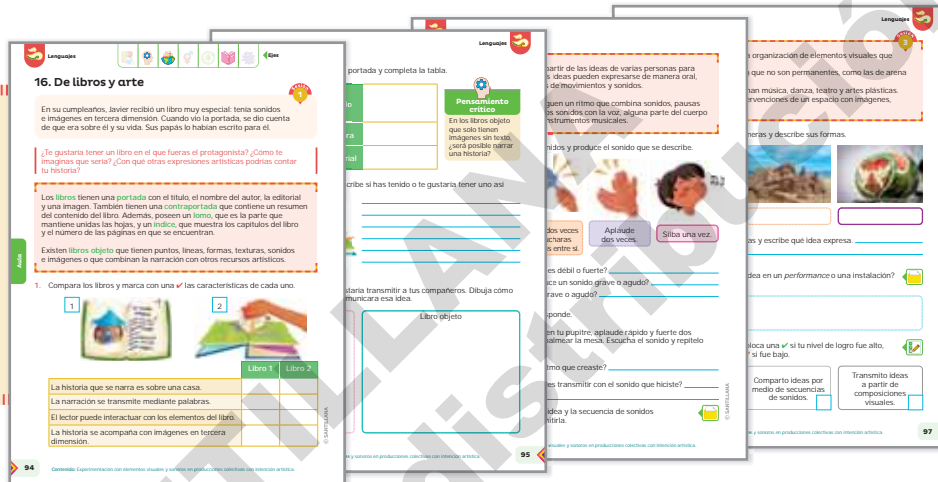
Lenguajes

Ejes

16. De libros y arte

1

En su cumpleaños, Javier recibió un libro muy especial: tenía sonidos e imágenes en tercera dimensión. Cuando vio la portada, se dio cuenta de que era sobre él y su vida. Sus papás lo habían escrito para él.

¿Te gustaría tener un libro en el que fueras el protagonista? ¿Cómo te imaginas que sería? ¿Con qué otras expresiones artísticas podrías contar tu historia?

Los libros tienen una portada con el título, el nombre del autor, la editorial y una imagen. También tienen una contraportada que contiene un resumen del contenido del libro. Además, poseen un lomo, que es la parte que mantiene unidas las hojas, y un índice, que muestra los capítulos del libro y el número de las páginas en que se encuentran.

Existen libros objeto que tienen puntos, líneas, formas, texturas, sonidos e imágenes o que combinan la narración con otros recursos artísticos.

Aula

1. Compara los libros y marca con una ✔ las características de cada uno.

1

2

| | Libro 1 | Libro 2 |
|---|---|---|
| La historia que se narra es sobre una casa. | | |
| La narración se transmite mediante palabras. | | |
| El lector puede interactuar con los elementos del libro. | | |
| La historia se acompaña con imágenes en tercera dimensión. | | |

94

Contenido: Experimentación con elementos visuales y sonoros en producciones colectivas con intención artística.

© SANTILLANA

Lenguajes

portada y completa la tabla.

lo

ra

ial

Pensamiento crítico

En los libros objeto que solo tienen imágenes sin texto, ¿será posible narrar una historia?

cribe si has tenido o te gustaría tener uno así

gustaría transmitir a tus compañeros. Dibuja cómo municara esa idea.

Libro objeto

95

partir de las ideas de varias personas para s ideas pueden expresarse de manera oral, de movimientos y sonidos.

guen un ritmo que combina sonidos, pausas os sonidos con la voz, alguna parte del cuerpo nstrumentos musicales.

nidos y produce el sonido que se describe.

dos veces
ucharas
s entre sí.

Aplaude
dos veces.

Silba una vez.

es débil o fuerte?

ce un sonido grave o agudo?

rave o agudo?

sponde.

en tu pupitre; aplaude rápido y fuerte dos almear la mesa. Escucha el sonido y repítelo

tmo que creaste?

es transmitir con el sonido que hiciste?

idea y la secuencia de sonidos mitiría.

© SANTILLANA

Lenguajes

3

organización de elementos visuales que

a que no son permanentes, como las de arena

nan música, danza, teatro y artes plásticas. ervenciones de un espacio con imágenes,

neras y describe sus formas.

as y escribe qué idea expresa.

idea en un performance o una instalación?

loca una ✔ si tu nivel de logro fue alto, ' si fue bajo.

Comparto ideas por medio de secuencias de sonidos.

Transmito ideas a partir de composiciones visuales.

97

SANTILLANA
distribución